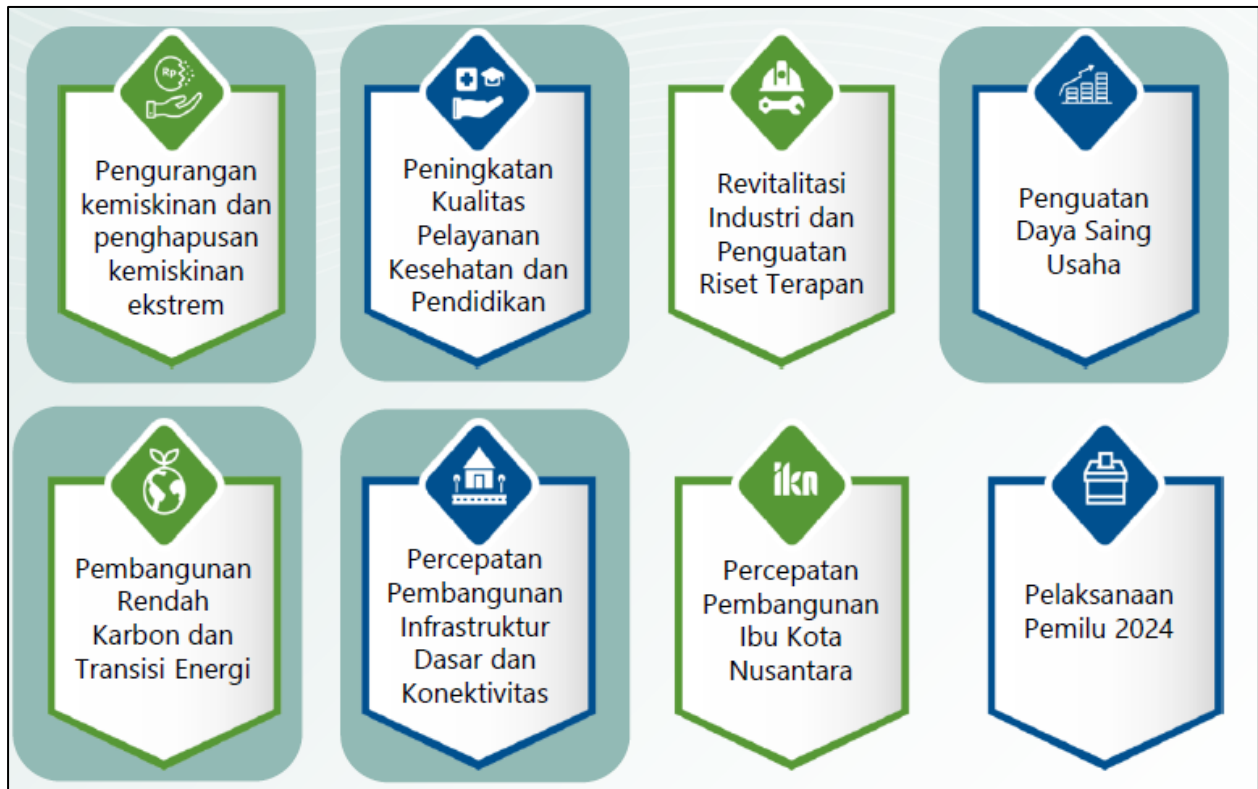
Rp

Pengurangan kemiskinan dan penghapusan kemiskinan ekstrem

Peningkatan Kualitas Pelayanan Kesehatan dan Pendidikan

Revitalisasi Industri dan Penguatan Riset Terapan

Penguatan Daya Saing Usaha

Pembangunan Rendah Karbon dan Transisi Energi

Percepatan Pembangunan Infrastruktur Dasar dan Konektivitas

ikn

Percepatan Pembangunan Ibu Kota Nusantara

Pelaksanaan Pemilu 2024